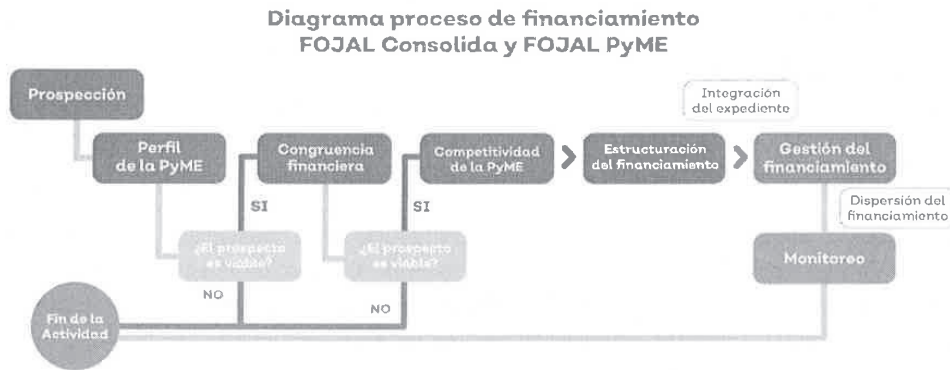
Diagrama proceso de financiamiento
FOJAL Consolida y FOJAL PyME

Prospección

Perfil de la PyME

Congruencia financiera

Competitividad de la PyME

Estructuración del financiamiento

Integración del expediente

Gestión del financiamiento

Dispersión del financiamiento

SI

SI

¿El prospecto es viable?

¿El prospecto es viable?

Monitoreo

NO

NO

Fin de la Actividad